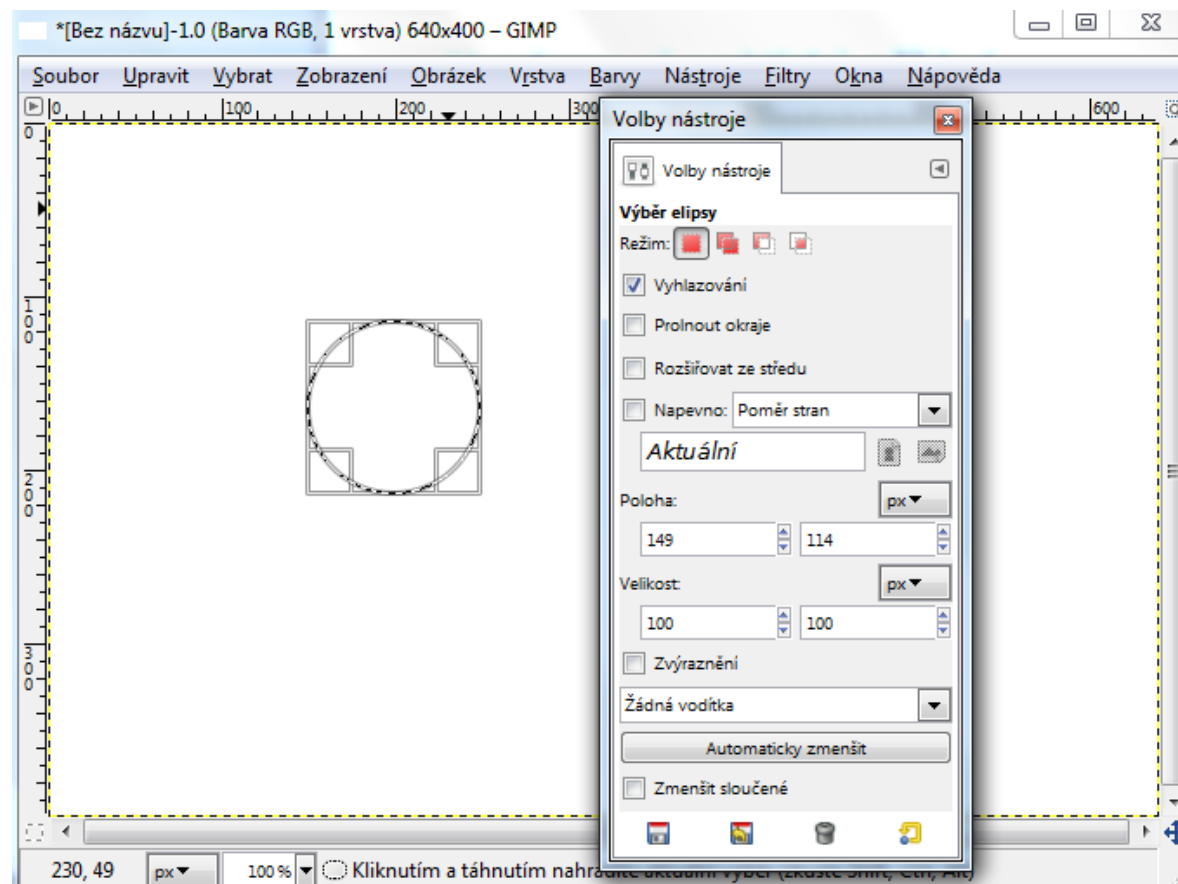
*[Bez názvu]-1.0 (Barva RGB, 1 vrstva) 640x400 – GIMP

Soubor Upravit Vybrat Zobrazení Obrázek Vrstva Barvy Nástroje Filtry Okna Nápověda

0 100 200 300 600

0 100 200 300

Volby nástroje

Volby nástroje

Výběr elipsy

Režim:

Vyhlazování

Prolnout okraje

Rozšiřovat ze středu

Napevno: Poměr stran

Aktuální

Poloha: px

149 114

Velikost: px

100 100

Zvýraznění

Žádná vodítka

Automaticky zmenšit

Zmenšit sloučené

230, 49 px 100 % Kliknutím a táhnutím nahradíte aktuální výběr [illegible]